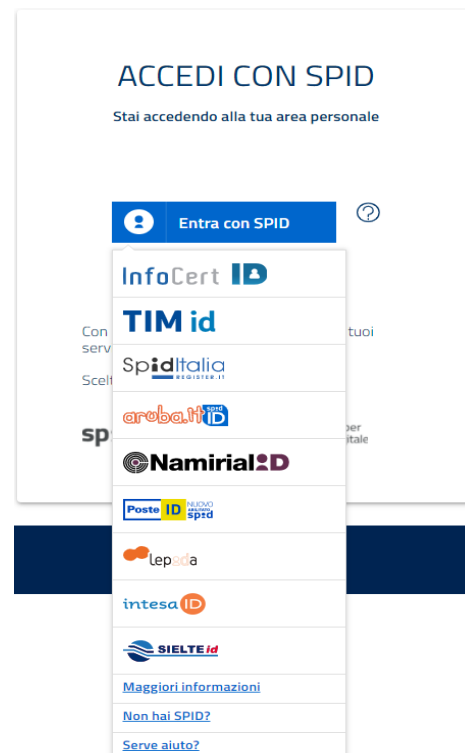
ACCEDI CON SPID

Stai accedendo alla tua area personale

Entra con SPID

InfoCert ID

TIM id

SpidItalia REGISTER.IT

aruba.it spid ID

Namirial ID

Poste ID NUOVO ABILITATO spid

lepida

intesa ID

SIELTE id

Maggiori informazioni

Non hai SPID?

Serve aiuto?

Con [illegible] tuoi serv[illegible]

Scelt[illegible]

sp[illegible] per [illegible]itale